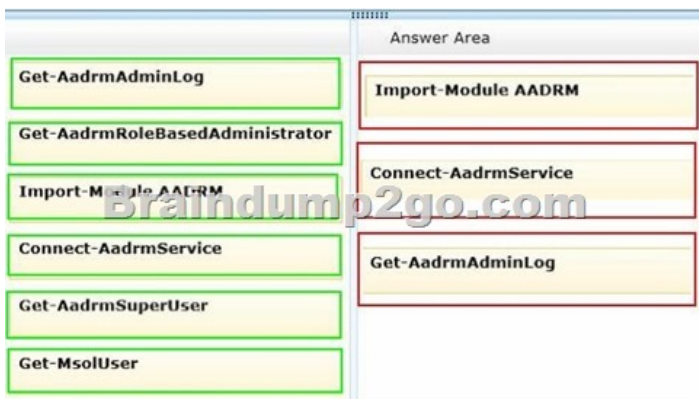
Get-AadrmAdminLog

Get-AadrmRoleBasedAdministrator

Import-Module AADRM

Connect-AadrmService

Get-AadrmSuperUser

Get-MsolUser

Answer Area

Import-Module AADRM

Connect-AadrmService

Get-AadrmAdminLog

Braindump2go.com